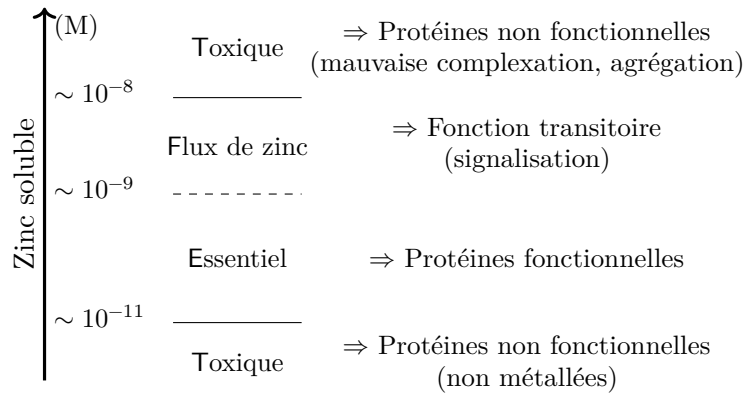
(M)

Zinc soluble

Toxique $\Rightarrow$ Protéines non fonctionnelles (mauvaise complexation, agrégation)

$\sim 10^{-8}$

Flux de zinc $\Rightarrow$ Fonction transitoire (signalisation)

$\sim 10^{-9}$

Essentiel $\Rightarrow$ Protéines fonctionnelles

$\sim 10^{-11}$

Toxique $\Rightarrow$ Protéines non fonctionnelles (non métallées)